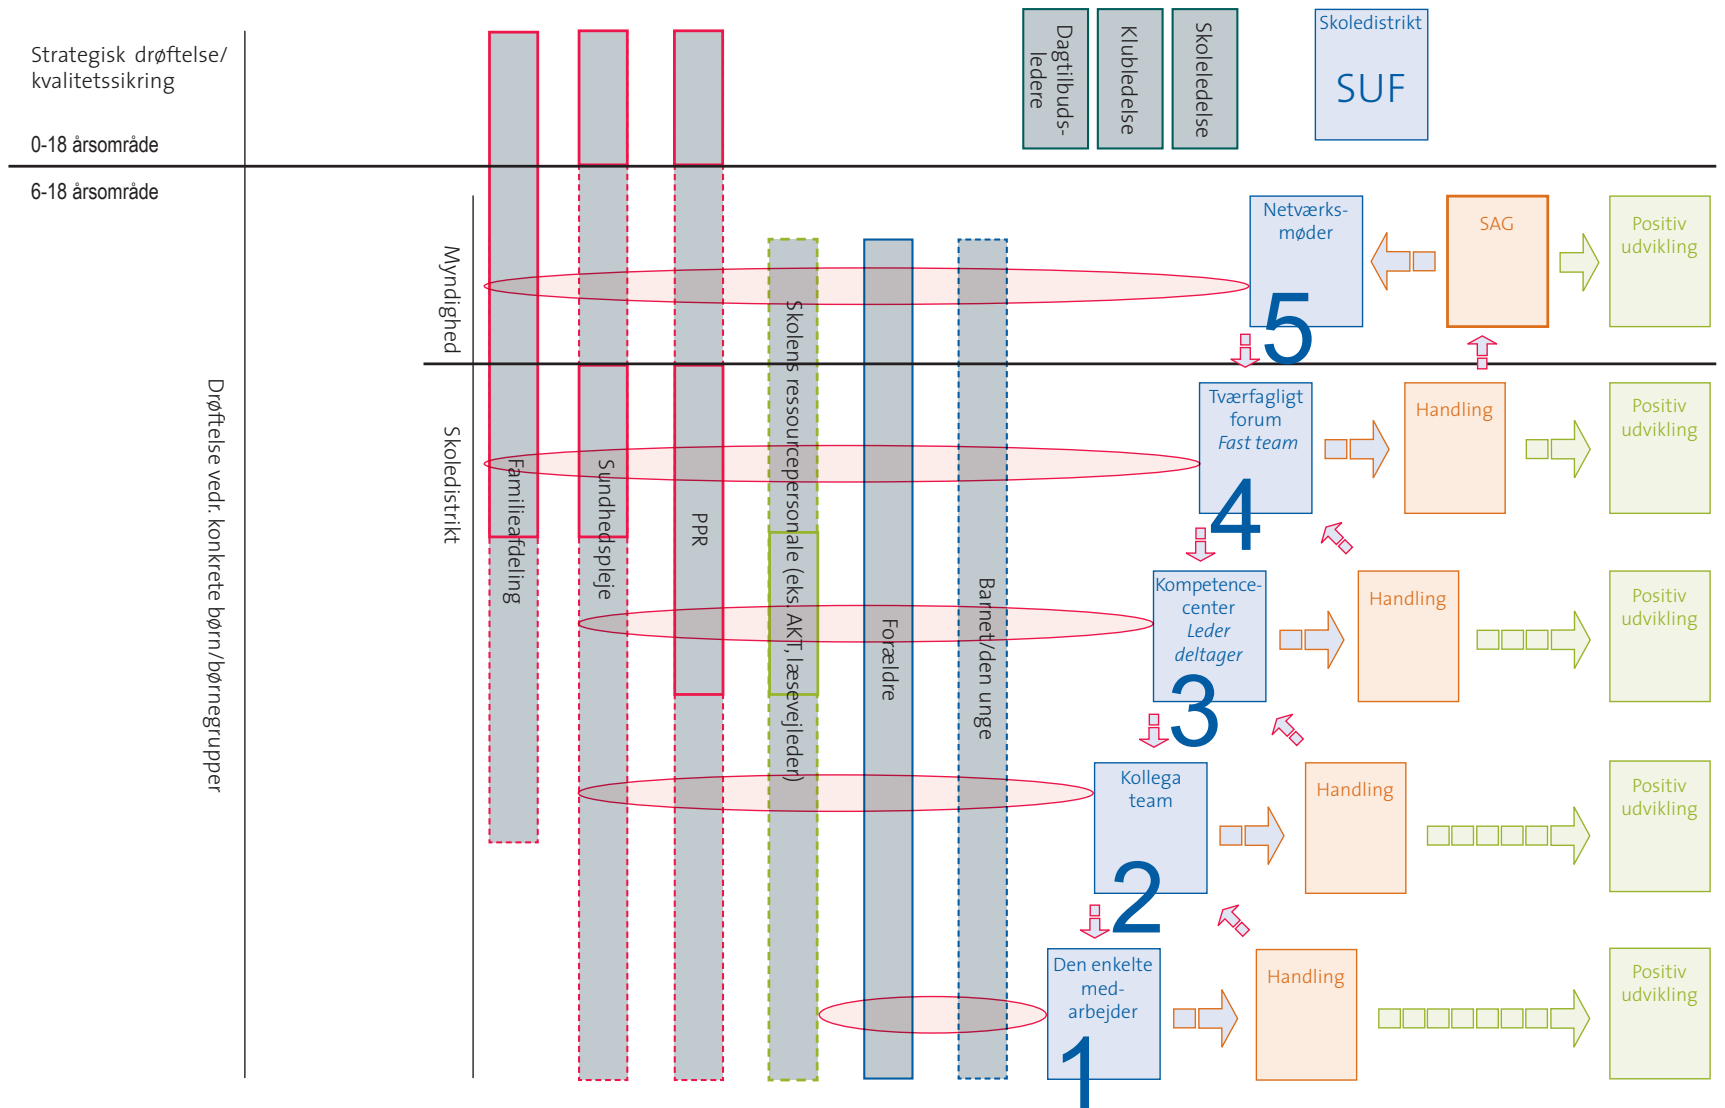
Strategisk drøftelse/ kvalitetssikring

0-18 årsområde

6-18 årsområde

Dagtilbuds-ledere

Klubledelse

Skoleledelse

Skoledistrikt

SUF

Drøftelse vedr. konkrete børn/børnegrupper

Myndighed

Skoledistrikt

Familieafdeling

Sundhedspleje

PPR

Skolens ressourcepersonale (eks. AKT, læsevejleder)

Forældre

Barnet/den unge

Netværks-møder

5

SAG

Positiv udvikling

Tværfagligt forum
Fast team

4

Handling

Positiv udvikling

Kompetence-center
Leder deltager

3

Handling

Positiv udvikling

Kollega team

2

Handling

Positiv udvikling

Den enkelte med-arbejder

1

Handling

Positiv udvikling